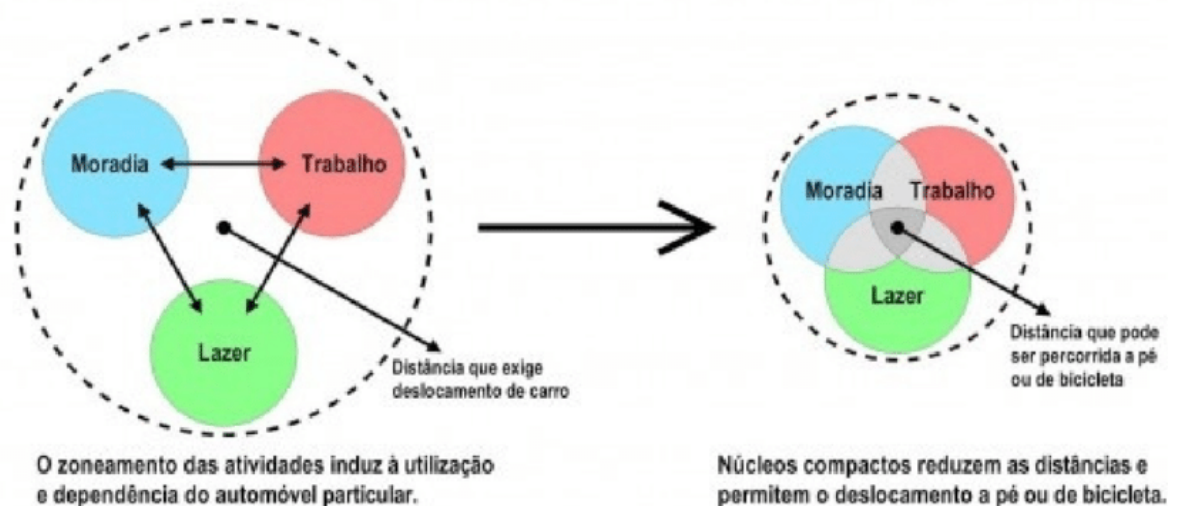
Moradia
Trabalho
Lazer
Distância que exige deslocamento de carro

O zoneamento das atividades induz à utilização e dependência do automóvel particular.

Moradia
Trabalho
Lazer
Distância que pode ser percorrida a pé ou de bicicleta

Núcleos compactos reduzem as distâncias e permitem o deslocamento a pé ou de bicicleta.